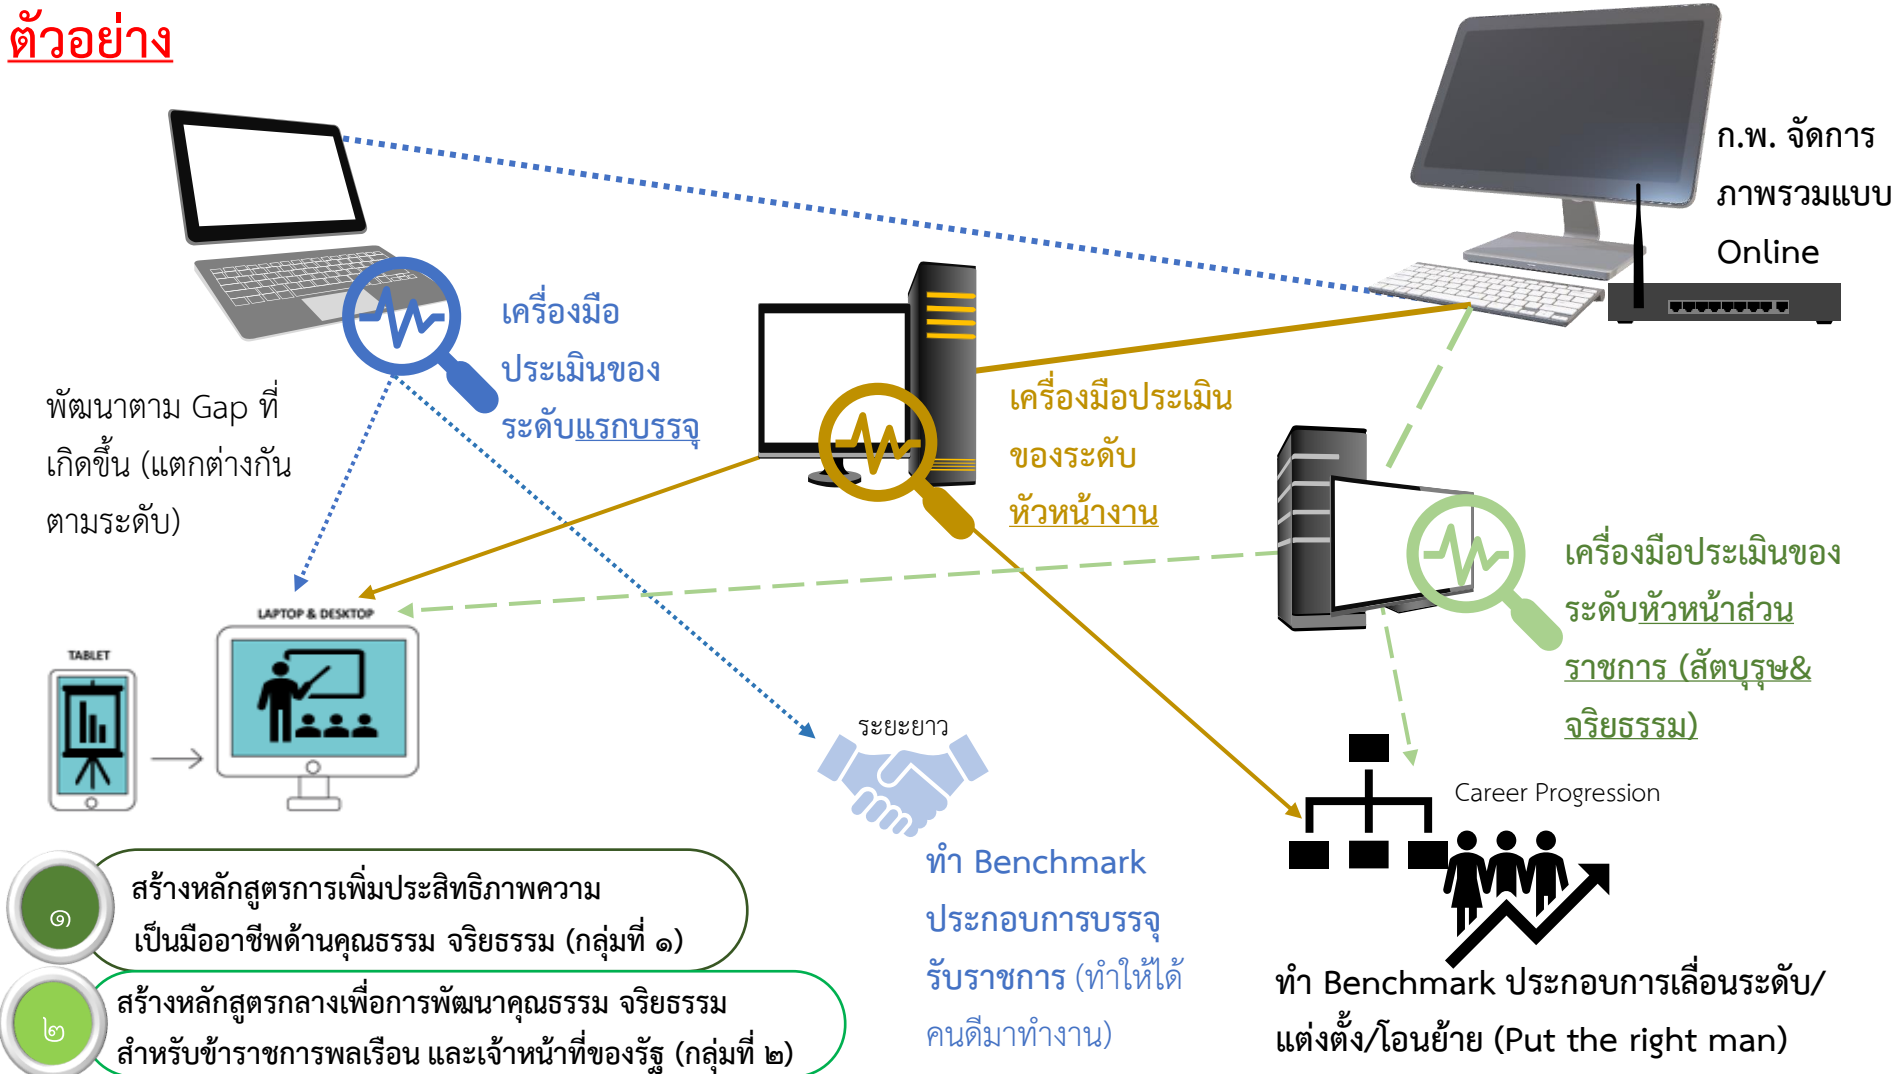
ตัวอย่าง

ก.พ. จัดการภาพรวมแบบ Online

เครื่องมือประเมินของระดับแรกบรรจุ

เครื่องมือประเมินของระดับหัวหน้างาน

เครื่องมือประเมินของระดับหัวหน้าส่วนราชการ (สัตบุรุษ& จริยธรรม)

พัฒนาตาม Gap ที่เกิดขึ้น (แตกต่างกันตามระดับ)

LAPTOP & DESKTOP

TABLET

ระยะยาว

Career Progression

๑ สร้างหลักสูตรการเพิ่มประสิทธิภาพความเป็นมืออาชีพด้านคุณธรรม จริยธรรม (กลุ่มที่ ๑)

๒ สร้างหลักสูตรกลางเพื่อการพัฒนาคุณธรรม จริยธรรม สำหรับข้าราชการพลเรือน และเจ้าหน้าที่ของรัฐ (กลุ่มที่ ๒)

ทำ Benchmark ประกอบการบรรจุรับราชการ (ทำให้ได้คนดีมาทำงาน)

ทำ Benchmark ประกอบการเลื่อนระดับ/แต่งตั้ง/โอนย้าย (Put the right man)